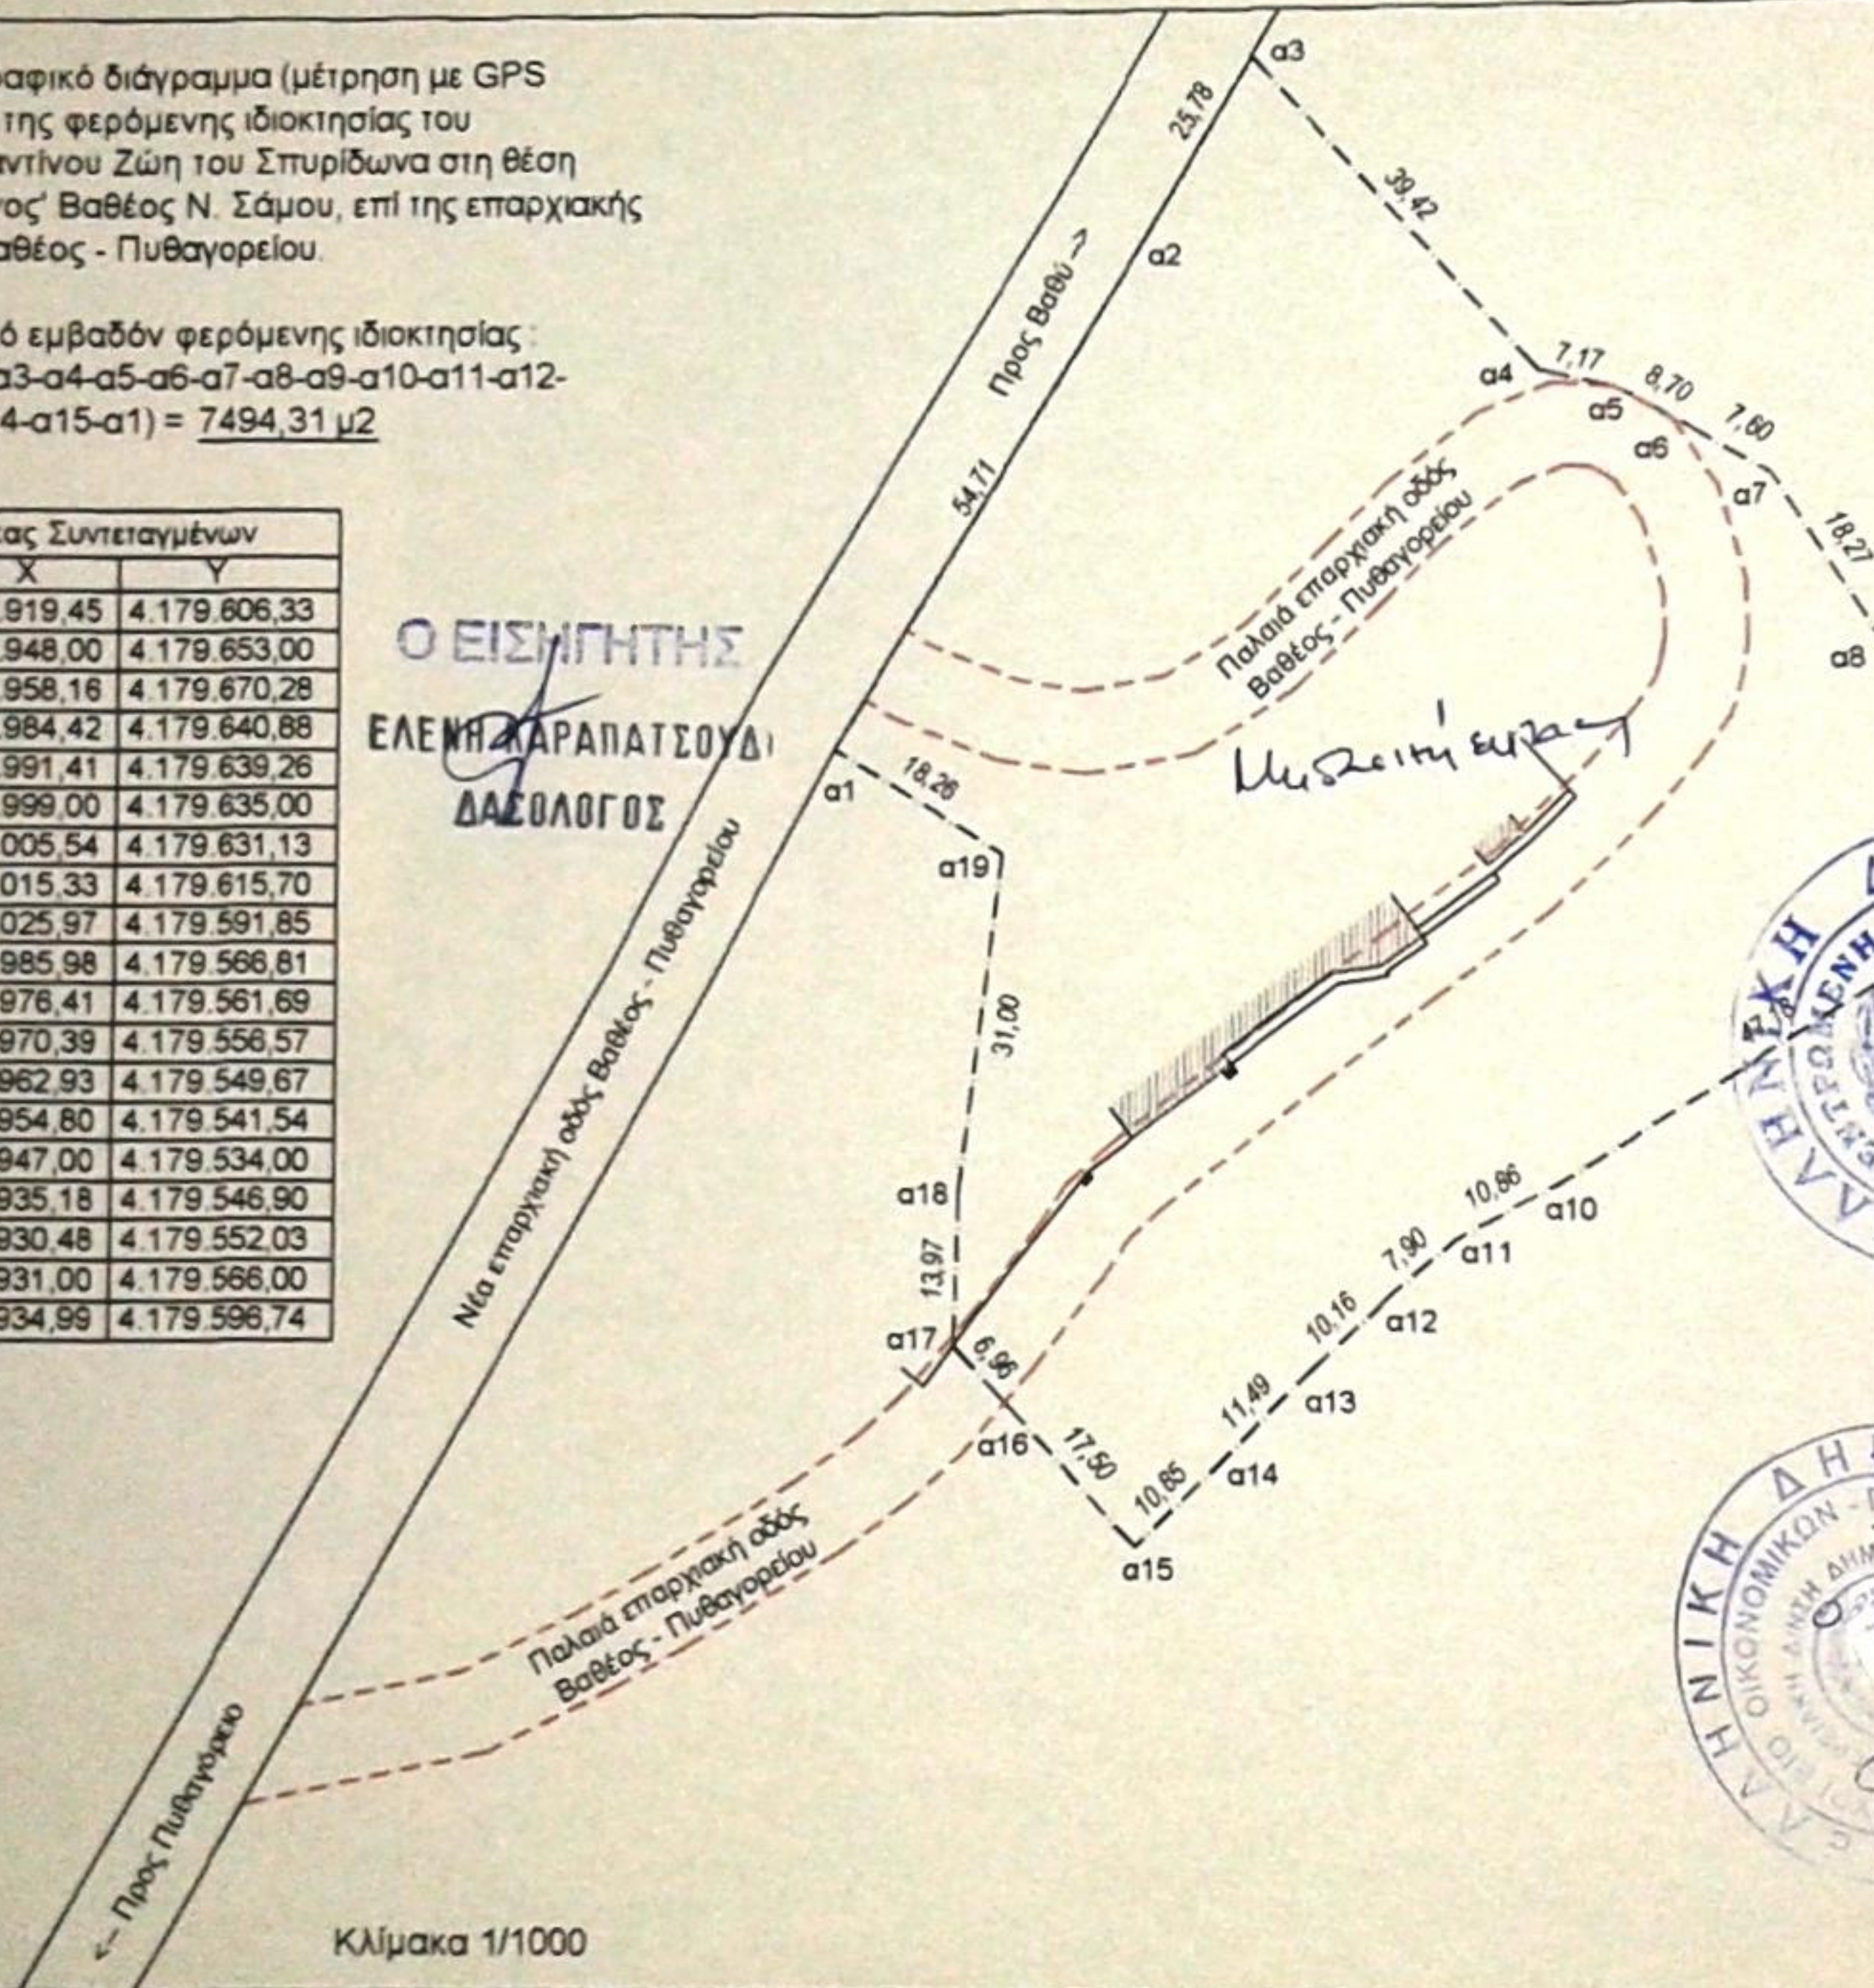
αφικό διάγραμμα (μέτρηση με GPS της φερόμενης ιδιοκτησίας του ντίνου Ζώη του Σπυρίδωνα στη θέση ρος' Βαθέος Ν. Σάμου, επί της επαρχιακής αθέος - Πυθαγορείου.

ό εμβαδόν φερόμενης ιδιοκτησίας : α3-α4-α5-α6-α7-α8-α9-α10-α11-α12-4-α15-α1) = 7494,31 μ2

| ας Συντεταγμένων | |
|---|---|
| X | Y |
| 919,45 | 4.179.606,33 |
| 948,00 | 4.179.653,00 |
| 958,16 | 4.179.670,28 |
| 984,42 | 4.179.640,88 |
| 991,41 | 4.179.639,26 |
| 999,00 | 4.179.635,00 |
| 005,54 | 4.179.631,13 |
| 015,33 | 4.179.615,70 |
| 025,97 | 4.179.591,85 |
| 985,98 | 4.179.566,81 |
| 976,41 | 4.179.561,69 |
| 970,39 | 4.179.556,57 |
| 962,93 | 4.179.549,67 |
| 954,80 | 4.179.541,54 |
| 947,00 | 4.179.534,00 |
| 935,18 | 4.179.546,90 |
| 930,48 | 4.179.552,03 |
| 931,00 | 4.179.566,00 |
| 934,99 | 4.179.596,74 |

Ο ΕΙΣΗΓΗΤΗΣ
ΕΛΕΝΗ ΚΑΡΑΠΑΤΣΟΥΔΙ
ΔΑΣΟΛΟΓΟΣ

α3
25,78
39,42
α2
Προς Βαθύ →
α4
7,17
α5
8,70
α6
7,60
α7
18,27
α8
54,71
Παλαιά επαρχιακή οδός Βαθέος - Πυθαγορείου
Μισταική ειχα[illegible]
α1
18,26
α19
31,00
Νέα επαρχιακή οδός Βαθέος - Πυθαγορείου
α18
13,97
α17
6,96
α16
17,50
10,85
α15
α14
11,49
α13
10,16
α12
7,90
α11
10,86
α10
Παλαιά επαρχιακή οδός Βαθέος - Πυθαγορείου
← Προς Πυθαγόρειο
Κλίμακα 1/1000

ΕΛΛΗΝΙΚΗ ΔΗ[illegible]
ΕΛΛΗΝΙΚΗ ΔΗ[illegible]
ΟΙΚΟΝΟΜΙΚΩΝ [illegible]